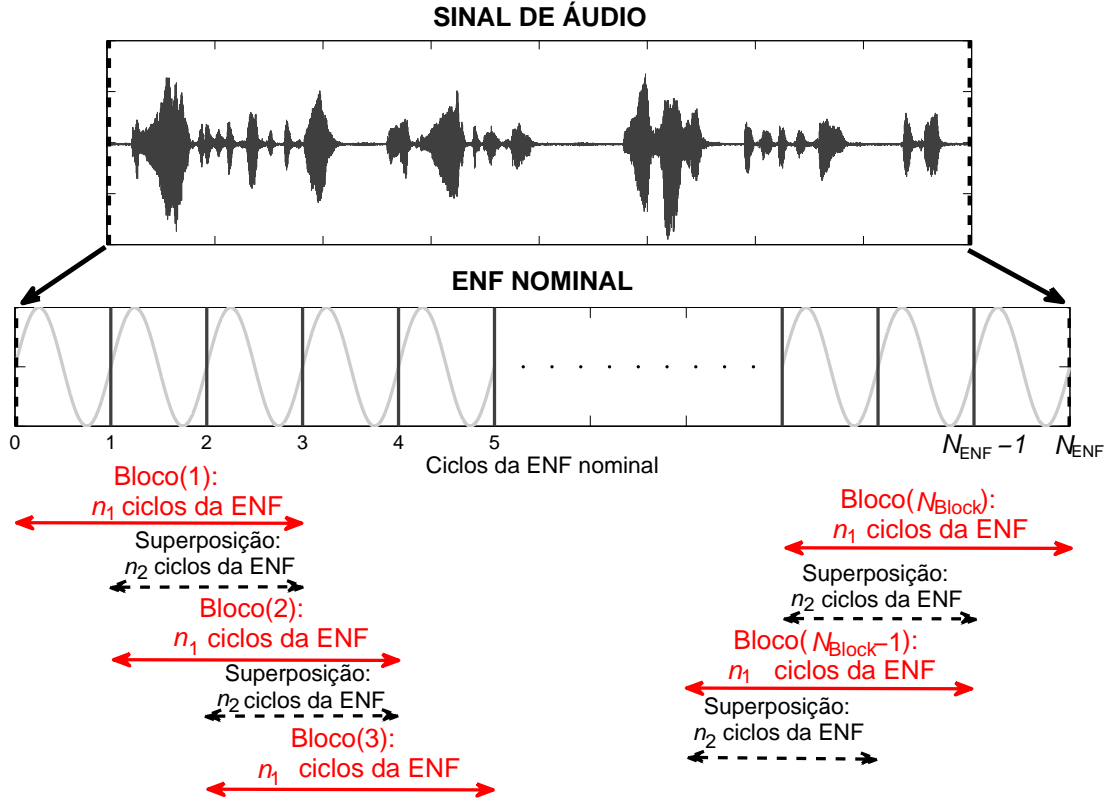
SINAL DE ÁUDIO

ENF NOMINAL

. . . . . . . . . .

0 1 2 3 4 5 $N_{ENF}-1$ $N_{ENF}$

Ciclos da ENF nominal

Bloco(1):
$n_1$ ciclos da ENF

Superposição:
$n_2$ ciclos da ENF

Bloco(2):
$n_1$ ciclos da ENF

Superposição:
$n_2$ ciclos da ENF

Bloco(3):
$n_1$ ciclos da ENF

Bloco($N_{Block}$):
$n_1$ ciclos da ENF

Superposição:
$n_2$ ciclos da ENF

Bloco($N_{Block}-1$):
$n_1$ ciclos da ENF

Superposição:
$n_2$ ciclos da ENF